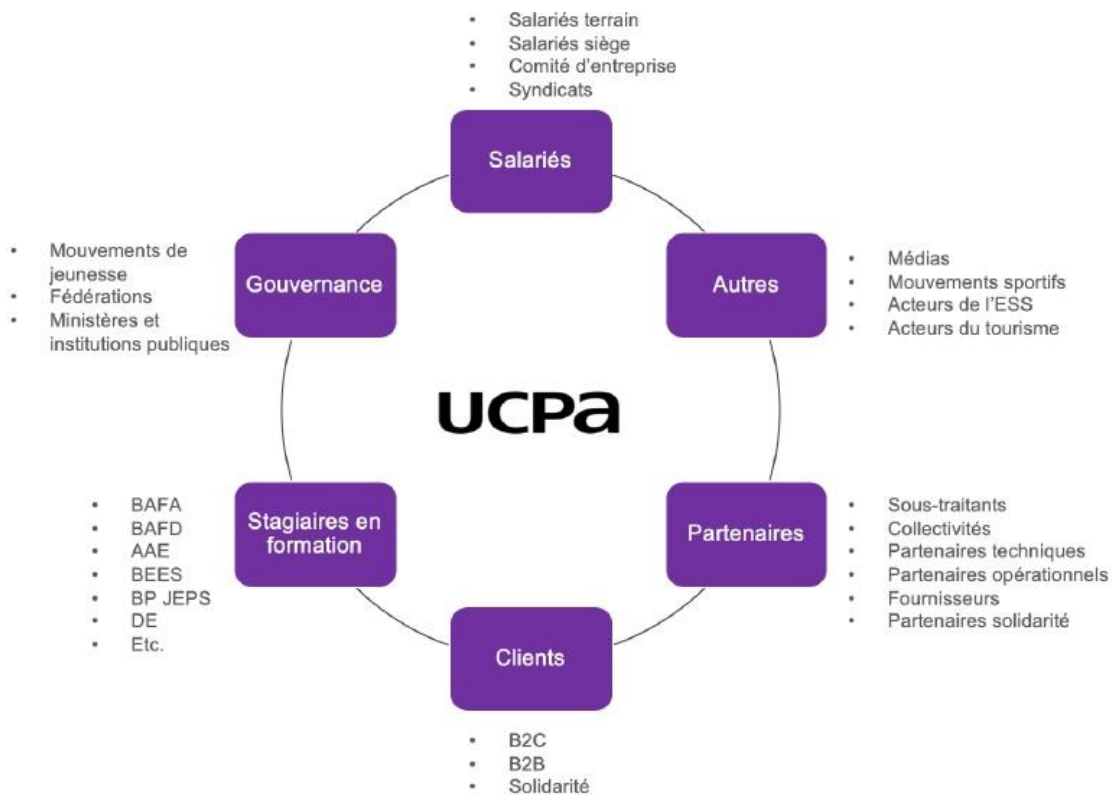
- Salariés terrain
- Salariés siège
- Comité d'entreprise
- Syndicats

Salariés

- Mouvements de jeunesse
- Fédérations
- Ministères et institutions publiques

Gouvernance

Autres

- Médias
- Mouvements sportifs
- Acteurs de l'ESS
- Acteurs du tourisme

UCPa

- BAFA
- BAFD
- AAE
- BEES
- BP JEPS
- DE
- Etc.

Stagiaires en formation

Partenaires

- Sous-traitants
- Collectivités
- Partenaires techniques
- Partenaires opérationnels
- Fournisseurs
- Partenaires solidarité

Clients

- B2C
- B2B
- Solidarité